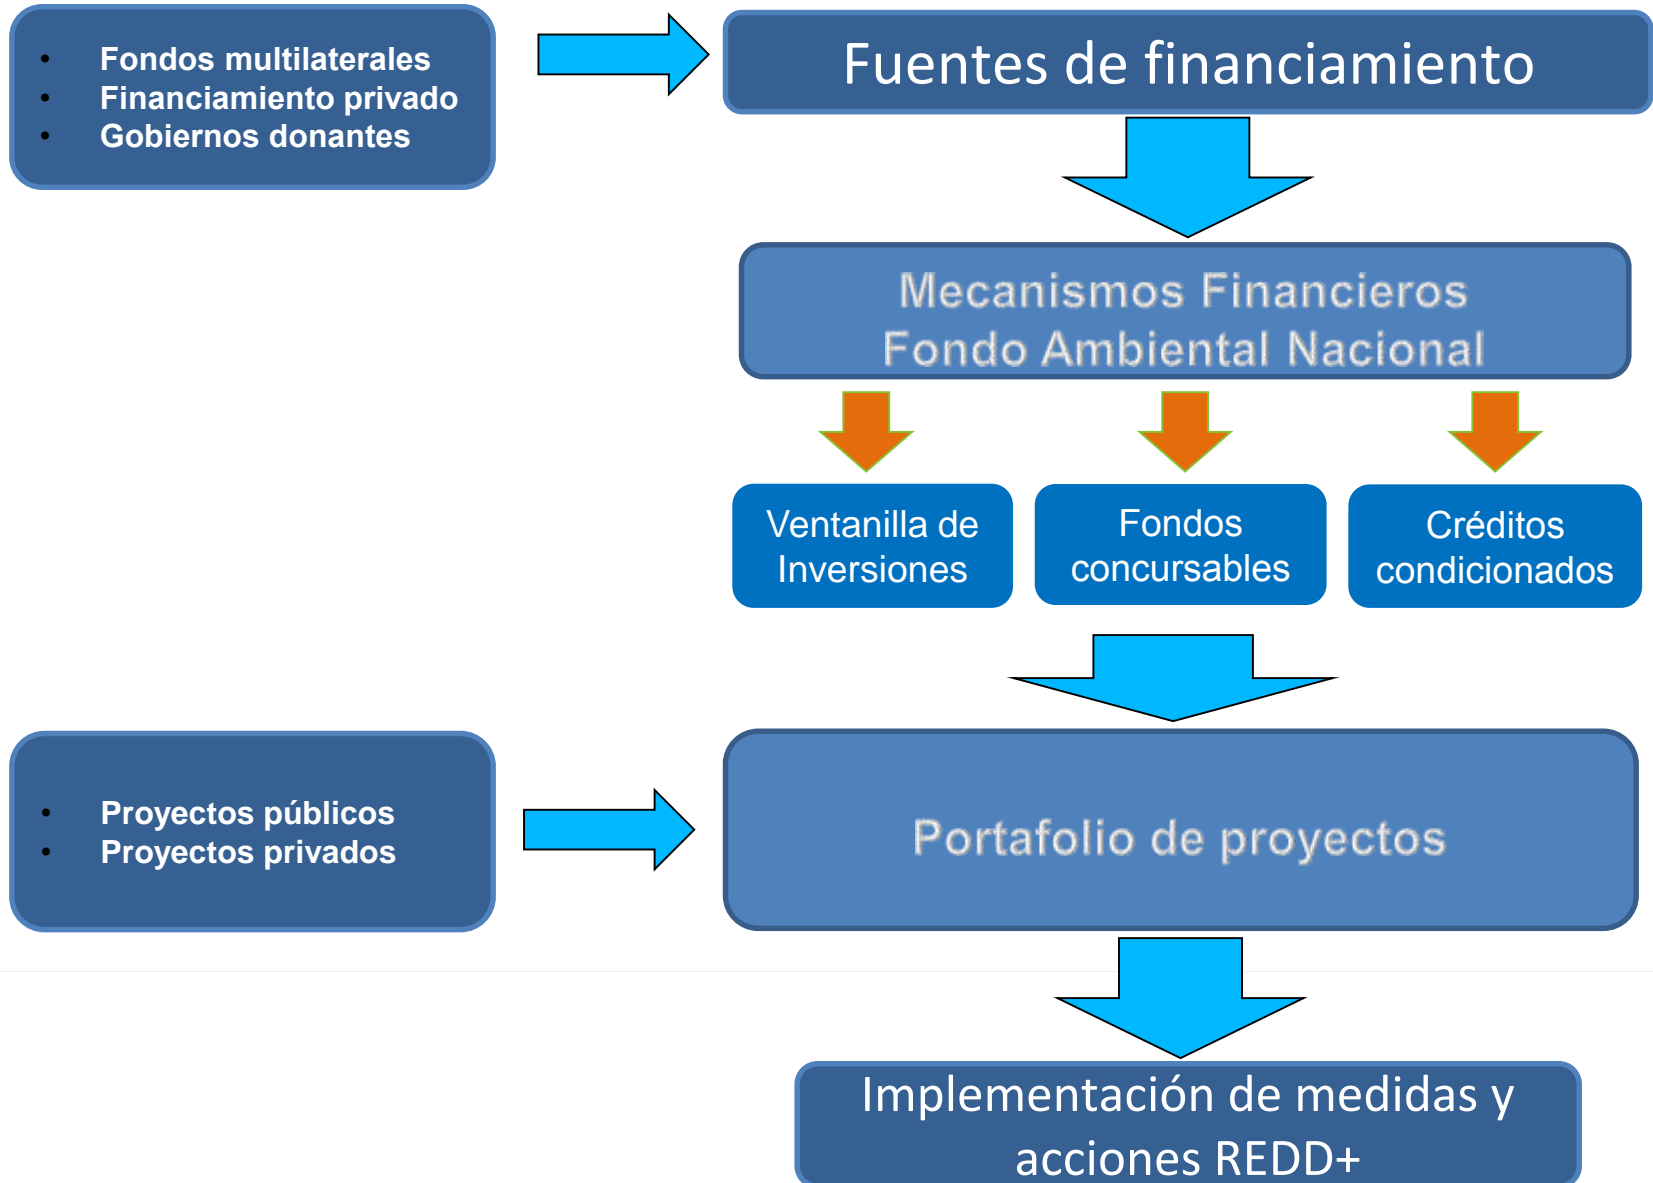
- Fondos multilaterales
- Financiamiento privado
- Gobiernos donantes

Fuentes de financiamiento

Mecanismos Financieros
Fondo Ambiental Nacional

Ventanilla de Inversiones

Fondos concursables

Créditos condicionados

- Proyectos públicos
- Proyectos privados

Portafolio de proyectos

Implementación de medidas y acciones REDD+